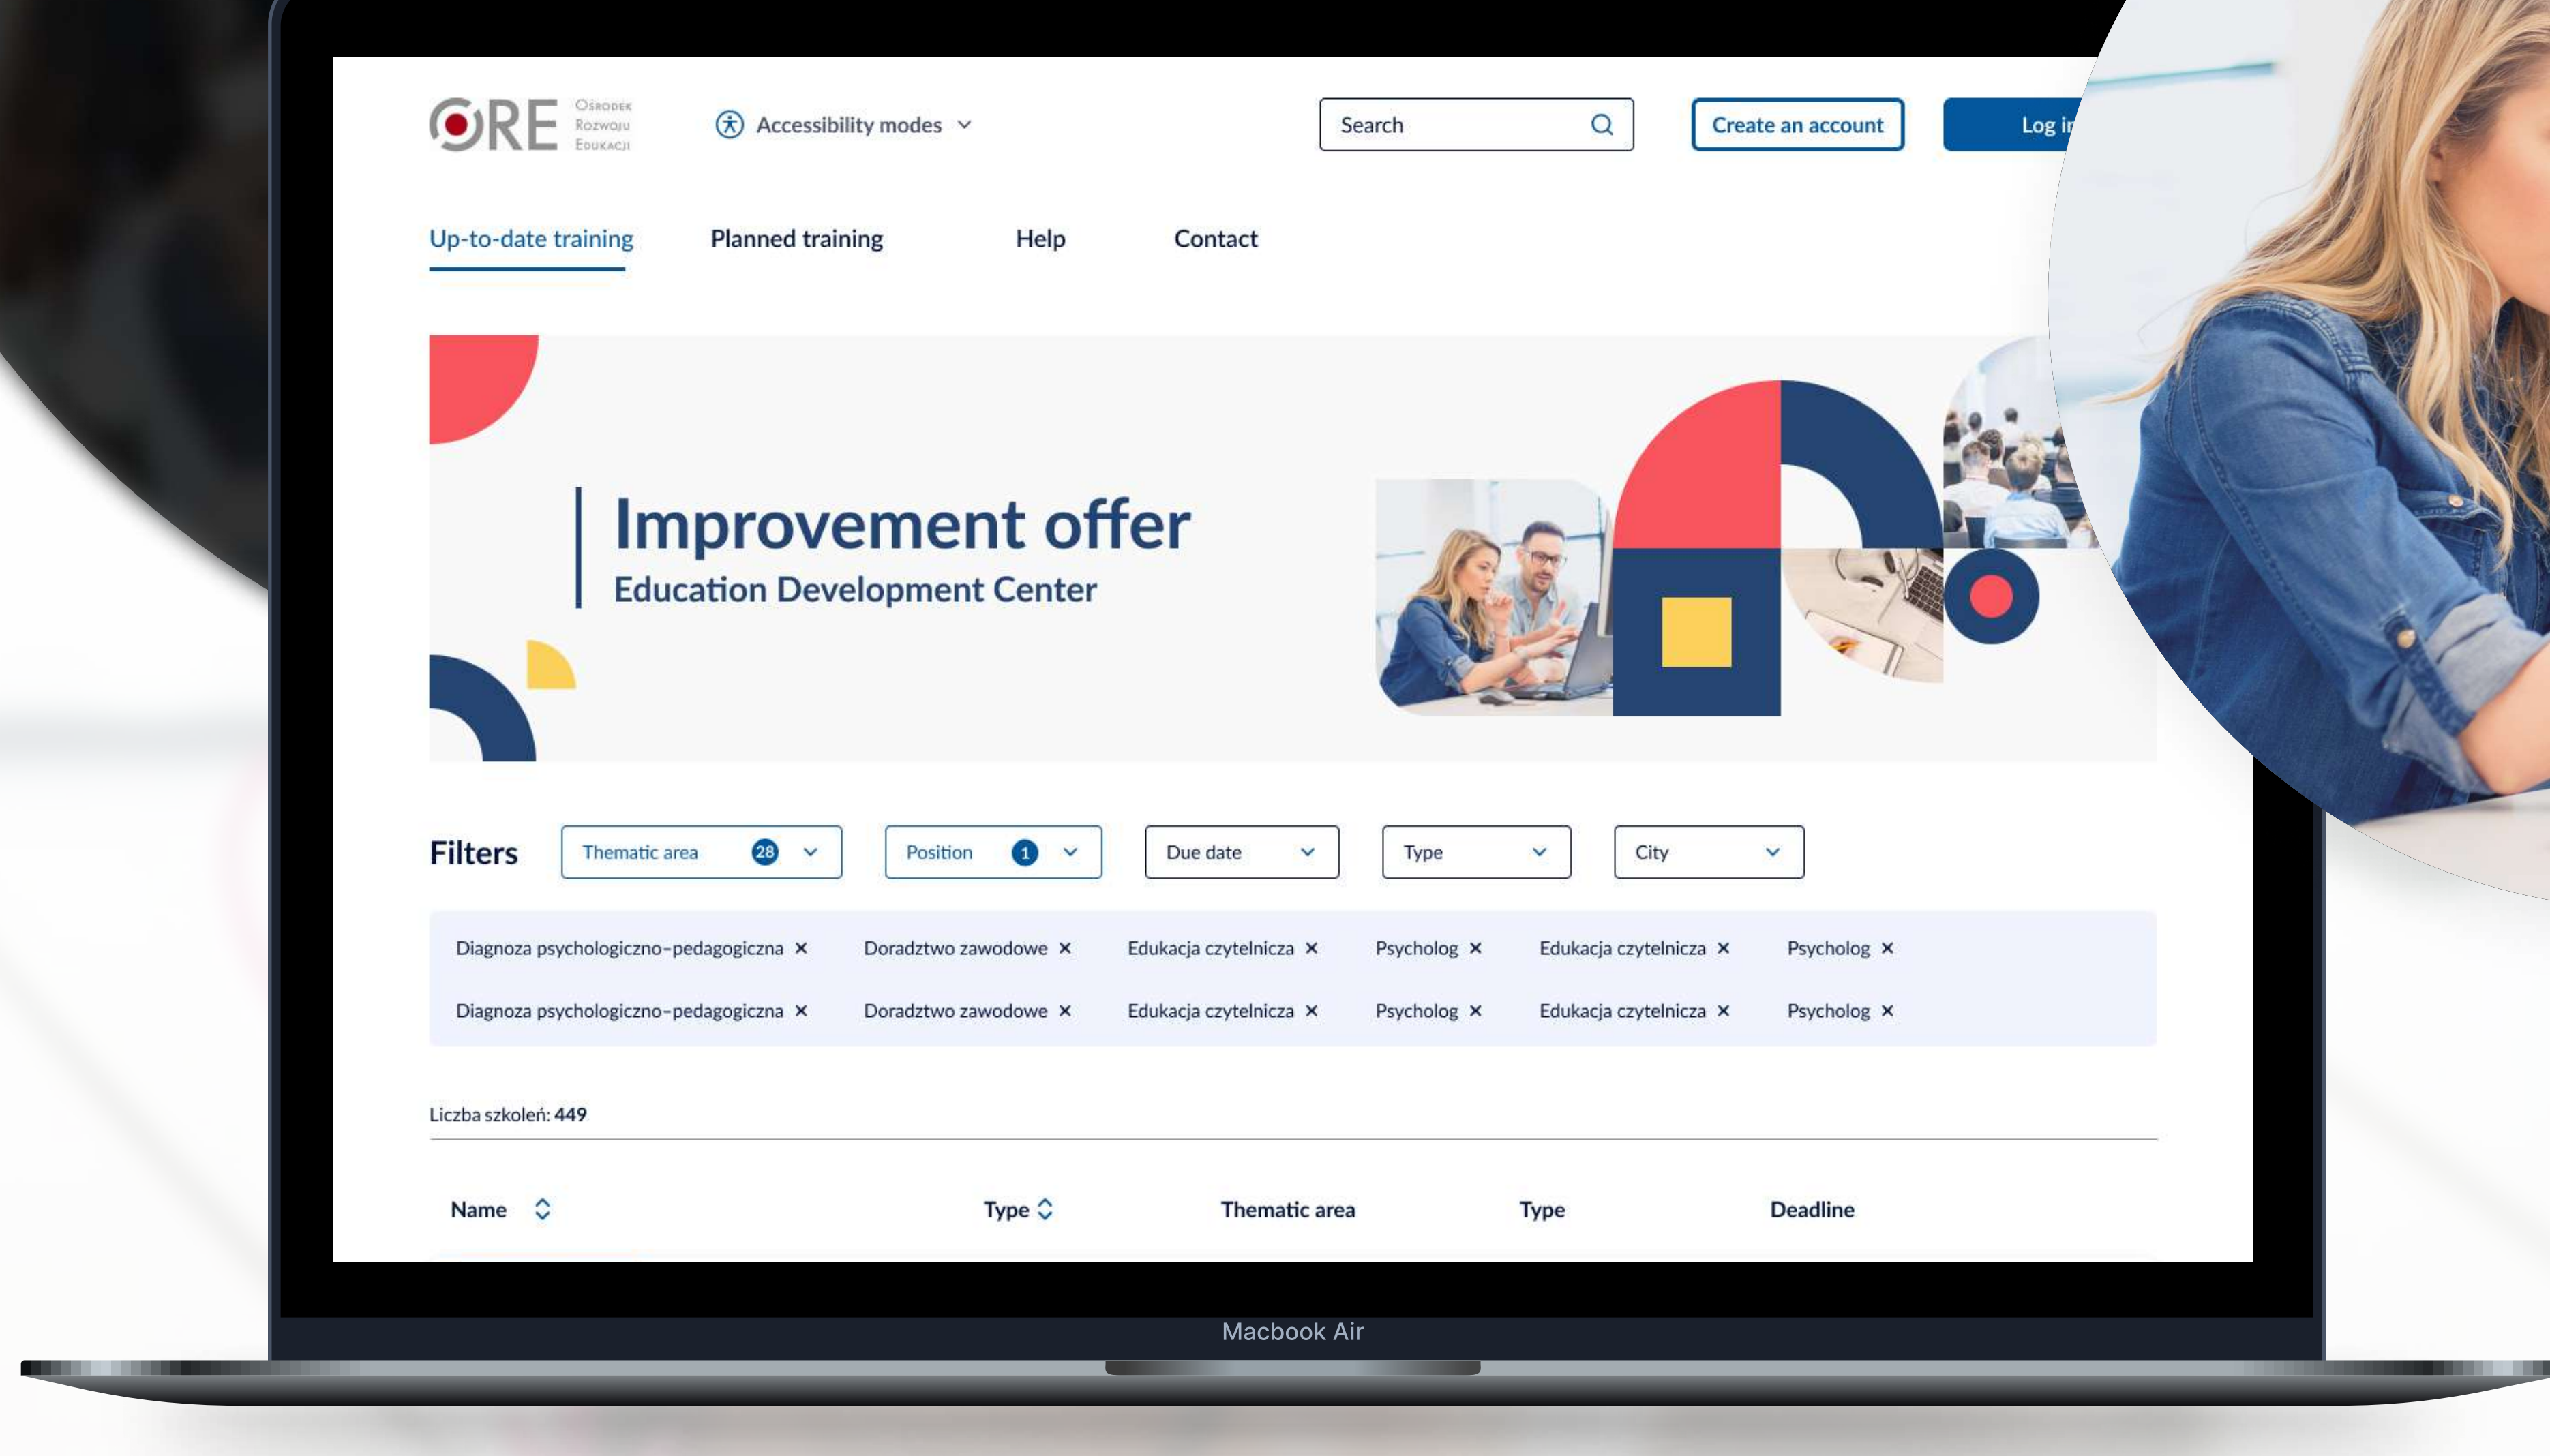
ORE Ośrodek Rozwoju Edukacji

Accessibility modes

Search

Create an account

Log i

Up-to-date training

Planned training

Help

Contact

Improvement offer
Education Development Center

Filters

Thematic area 28

Position 1

Due date

Type

City

Diagnoza psychologiczno-pedagogiczna ×
Doradztwo zawodowe ×
Edukacja czytelnicza ×
Psycholog ×
Edukacja czytelnicza ×
Psycholog ×
Diagnoza psychologiczno-pedagogiczna ×
Doradztwo zawodowe ×
Edukacja czytelnicza ×
Psycholog ×
Edukacja czytelnicza ×
Psycholog ×

Liczba szkoleń: 449

| Name | Type | Thematic area | Type | Deadline |
|---|---|---|---|---|

Macbook Air